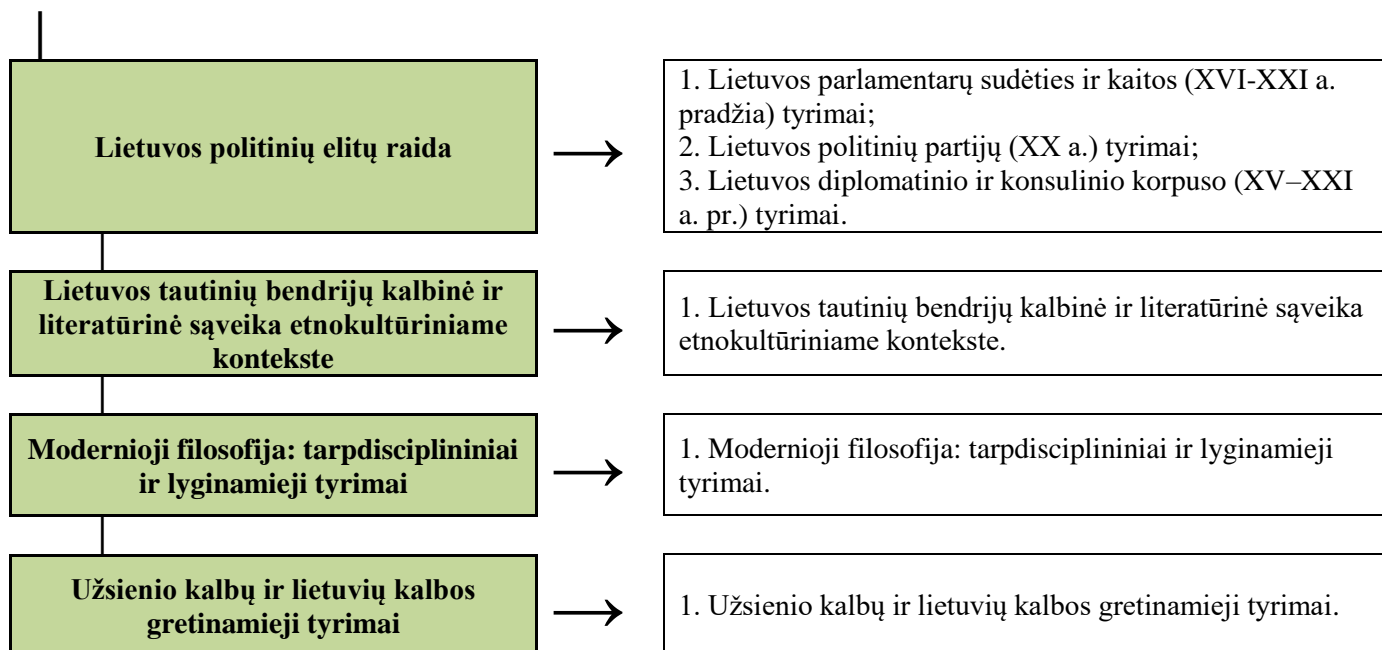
Lietuvos politinių elitų raida

1. Lietuvos parlamentarų sudėties ir kaitos (XVI-XXI a. pradžia) tyrimai;
2. Lietuvos politinių partijų (XX a.) tyrimai;
3. Lietuvos diplomatinio ir konsulinio korpuso (XV–XXI a. pr.) tyrimai.

Lietuvos tautinių bendrijų kalbinė ir literatūrinė sąveika etnokultūriniame kontekste

1. Lietuvos tautinių bendrijų kalbinė ir literatūrinė sąveika etnokultūriniame kontekste.

Modernioji filosofija: tarpdisciplininiai ir lyginamieji tyrimai

1. Modernioji filosofija: tarpdisciplininiai ir lyginamieji tyrimai.

Užsienio kalbų ir lietuvių kalbos gretinamieji tyrimai

1. Užsienio kalbų ir lietuvių kalbos gretinamieji tyrimai.